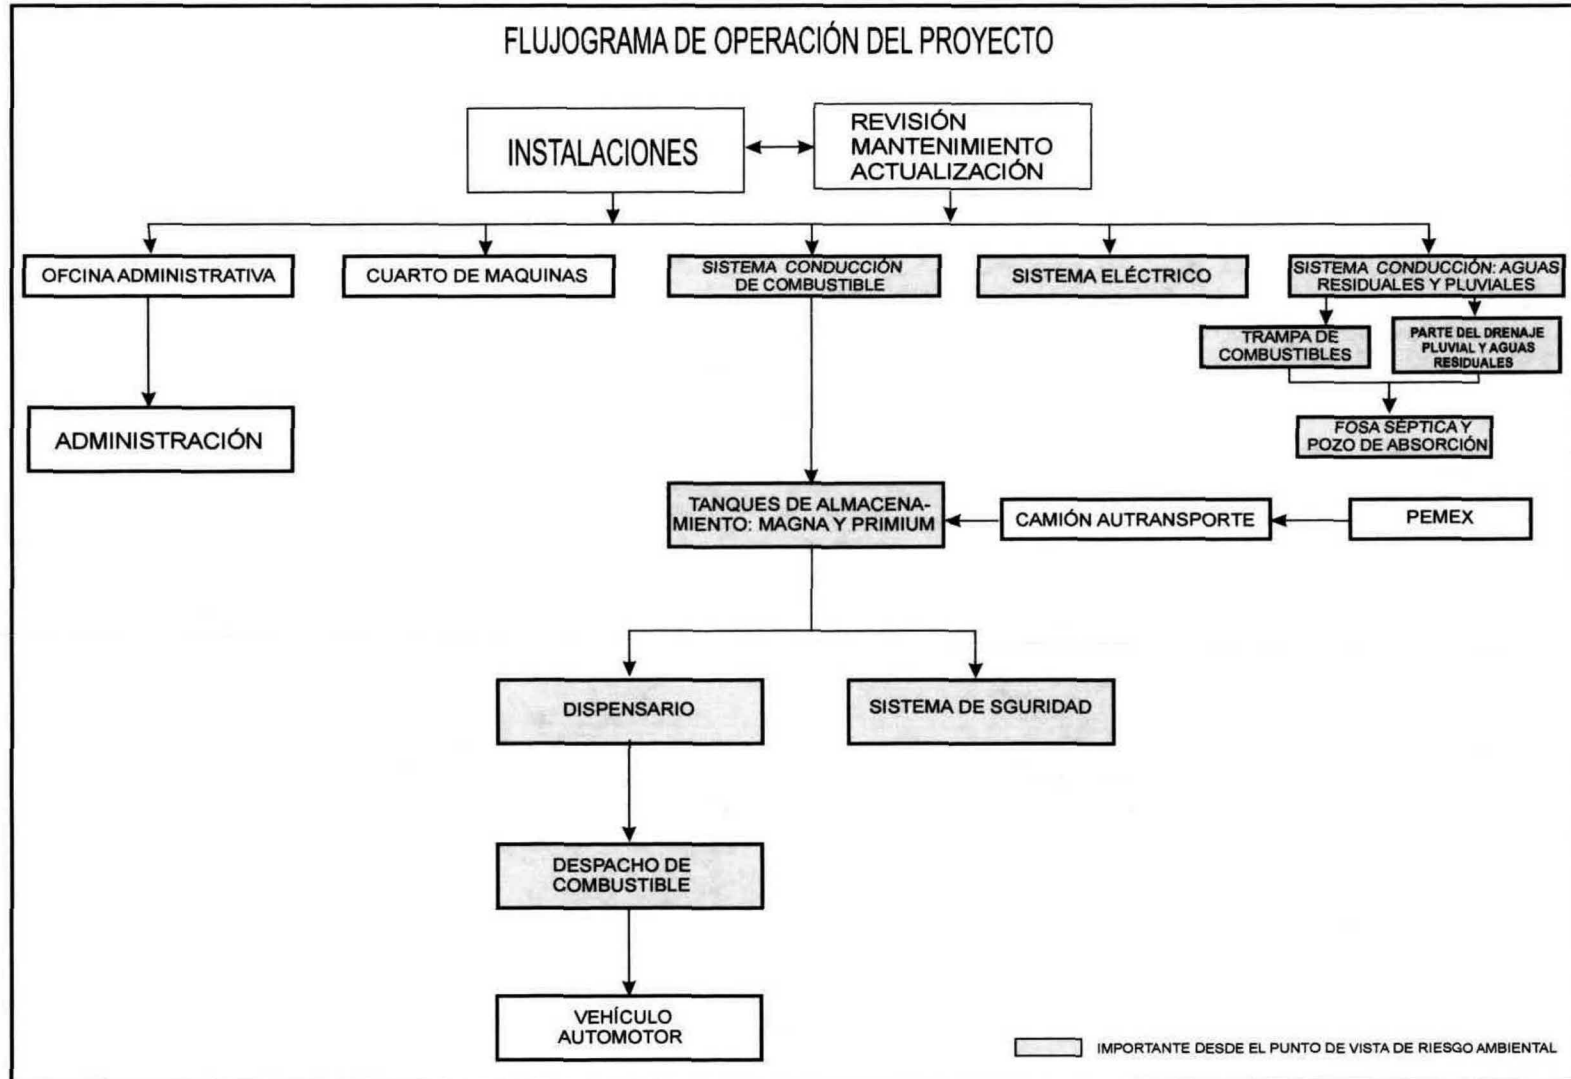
FLUJOGRAMA DE OPERACIÓN DEL PROYECTO

INSTALACIONES

REVISIÓN
MANTENIMIENTO
ACTUALIZACIÓN

OFCINA ADMINISTRATIVA

CUARTO DE MAQUINAS

SISTEMA CONDUCCIÓN DE COMBUSTIBLE

SISTEMA ELÉCTRICO

SISTEMA CONDUCCIÓN: AGUAS RESIDUALES Y PLUVIALES

TRAMPA DE COMBUSTIBLES

PARTE DEL DRENAJE PLUVIAL Y AGUAS RESIDUALES

FOSA SEPTICA Y POZO DE ABSORCIÓN

ADMINISTRACIÓN

TANQUES DE ALMACENAMIENTO: MAGNA Y PRIMIUM

CAMIÓN AUTRANSPORTE

PEMEX

DISPENSARIO

SISTEMA DE SGURIDAD

DESPACHO DE COMBUSTIBLE

VEHÍCULO AUTOMOTOR

IMPORTANTE DESDE EL PUNTO DE VISTA DE RIESGO AMBIENTAL